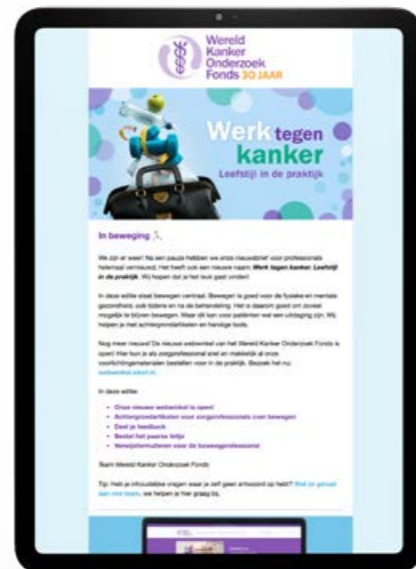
Wereld Kanker Onderzoek Fonds 30 JAAR

Werk tegen kanker
Leefstijl in de praktijk

In beweging

We zijn er weer! Na een pauze hebben we onze nieuwsbrief voor professionals helemaal vernieuwd. Het heeft ook een nieuwe naam: Werk tegen kanker: Leefstijl in de praktijk. Wij hopen dat je het leuk gaat vinden!

In deze editie staat bewegen centraal. Bewegen is goed voor de fysieke en mentale gezondheid, ook tijdens en na de behandeling. Het is daarom goed om zoveel mogelijk te blijven bewegen. Maar dit kan voor patiënten wel een uitdaging zijn. Wij helpen je met achtergrondartikelen en handige tools.

Nog meer nieuws! De nieuwe webwinkel van het Wereld Kanker Onderzoek Fonds is open! Hier kun je als zorgprofessional snel en makkelijk al onze voorlichtingsmaterialen bestellen voor in de praktijk. Bezoek het nu: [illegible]

In deze editie:

• Onze nieuwe webwinkel is open!
• Achtergrondartikelen voor zorgprofessionals over bewegen
• Deel je feedback
• Bestel het paarse lintje
• Nieuwsformulieren voor de beweegprofessional

Team Wereld Kanker Onderzoek Fonds

Tip: Heb je inhoudelijke vragen waar je zelf geen antwoord op hebt? Stel ze gerust aan ons team, we helpen je hier graag bij.